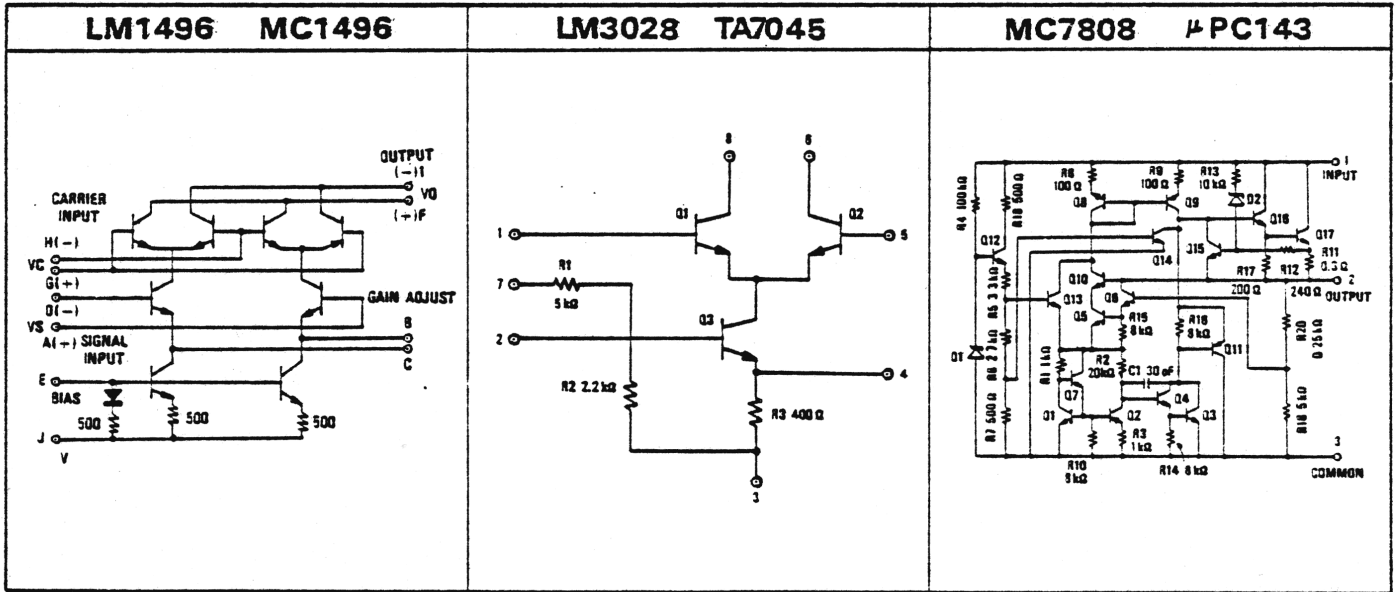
LM1496 MC1496

OUTPUT (−)I VO (+)F
CARRIER INPUT
H(−)
VC
G(+)
D(−)
GAIN ADJUST
VS
A(+) SIGNAL INPUT
B
C
E
BIAS
500
500
500
J
V

LM3028 TA7045

8
6
Q1
Q2
1
5
R1
7
5kΩ
Q3
2
R2 2.2kΩ
4
R3 400Ω
3

MC7808 μPC143

1 INPUT
R4 100kΩ
R18 500Ω
R8 100Ω
R9 100Ω
R13 10kΩ
D2
Q8
Q9
Q16
Q17
Q12
Q14
Q15
R11 0.3Ω
R17
R12
Q10
200Ω
240Ω
2 OUTPUT
R5 3.3kΩ
Q13
Q6
Q5
R15 8kΩ
R16 8kΩ
R20 0.25kΩ
D1
R6 2.7kΩ
R1 1kΩ
R2 20kΩ
C1 30pF
Q11
Q7
Q4
R7 500Ω
Q1
Q2
Q3
R3 1kΩ
R19 5kΩ
R10 5kΩ
R14 8kΩ
3
COMMON